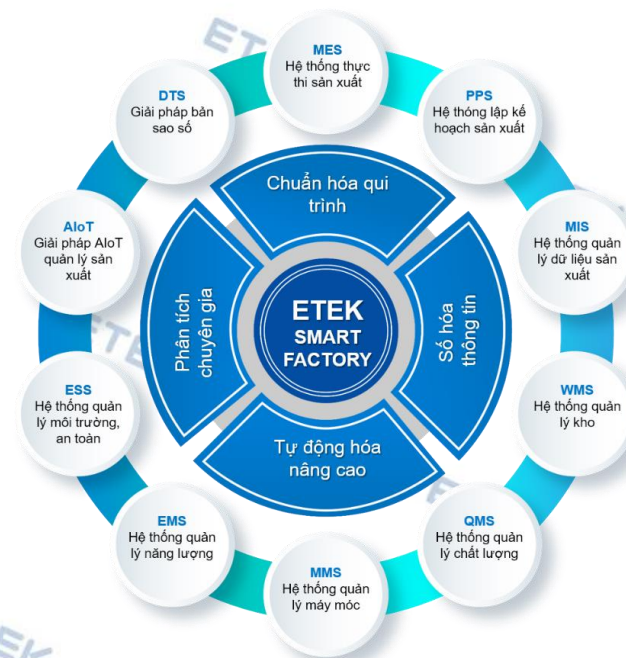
MES
Hệ thống thực thi sản xuất

PPS
Hệ thóng lập kế hoạch sản xuất

MIS
Hệ thống quản lý dữ liệu sản xuất

WMS
Hệ thống quản lý kho

QMS
Hệ thống quản lý chất lượng

MMS
Hệ thống quản lý máy móc

EMS
Hệ thống quản lý năng lượng

ESS
Hệ thống quản lý môi trường, an toàn

AIoT
Giải pháp AIoT quản lý sản xuất

DTS
Giải pháp bản sao số

Chuẩn hóa qui trình

Số hóa thông tin

Tự động hóa nâng cao

Phân tích chuyên gia

ETEK SMART FACTORY

ETEK